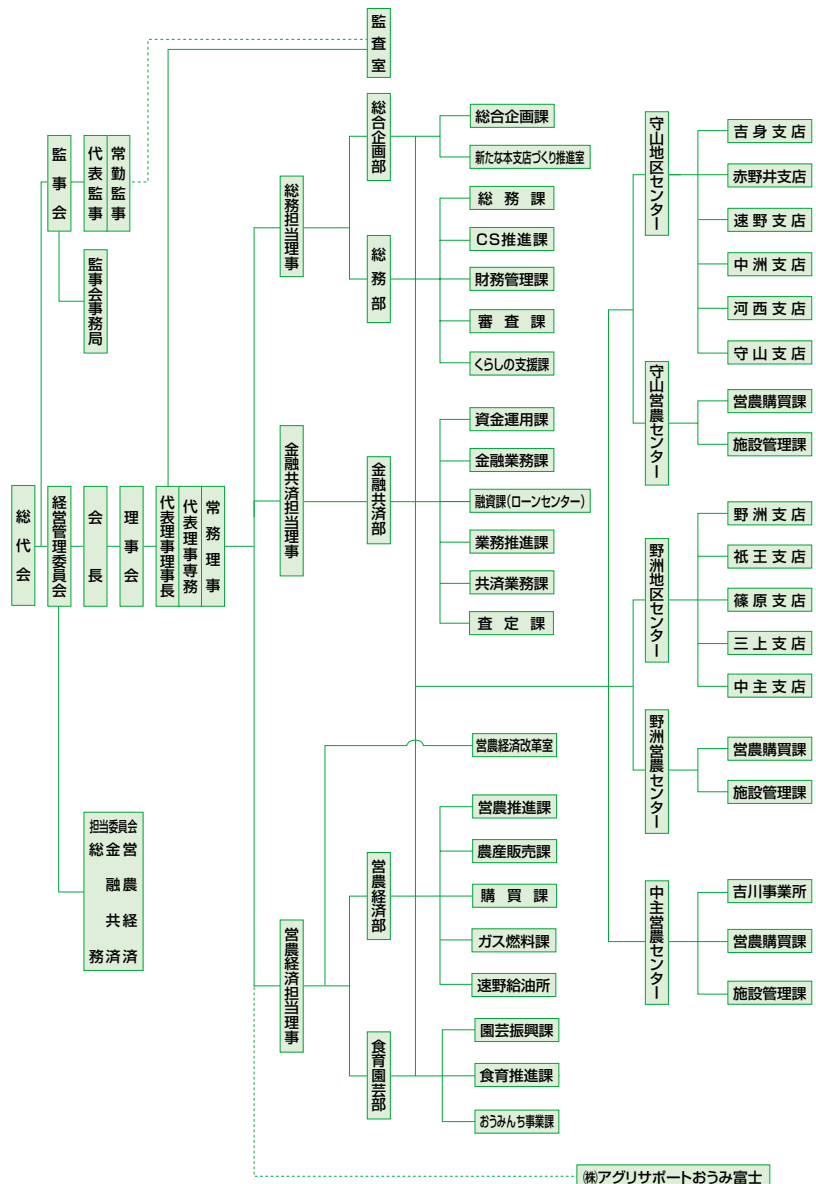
総代会

経営管理委員会

会長

理事会

代表理事理事長

代表理事専務

常務理事

監事会

代表監事

常勤監事

監事会事務局

担当委員会
総務
金融共済
営農経済

監査室

総務担当理事

総合企画部

総合企画課
新たな本支店づくり推進室

総務部

総務課
CS推進課
財務管理課
審査課
くらしの支援課

金融共済担当理事

金融共済部

資金運用課
金融業務課
融資課(ローンセンター)
業務推進課
共済業務課
査定課

営農経済担当理事

営農経済改革室

営農経済部

営農推進課
農産販売課
購買課
ガス燃料課
速野給油所

食育園芸部

園芸振興課
食育推進課
おうみんち事業課

守山地区センター

吉身支店
赤野井支店
速野支店
中洲支店
河西支店
守山支店

守山営農センター

営農購買課
施設管理課

野洲地区センター

野洲支店
祇王支店
篠原支店
三上支店
中主支店

野洲営農センター

営農購買課
施設管理課

中主営農センター

吉川事業所
営農購買課
施設管理課

㈱アグリサポートおうみ富士